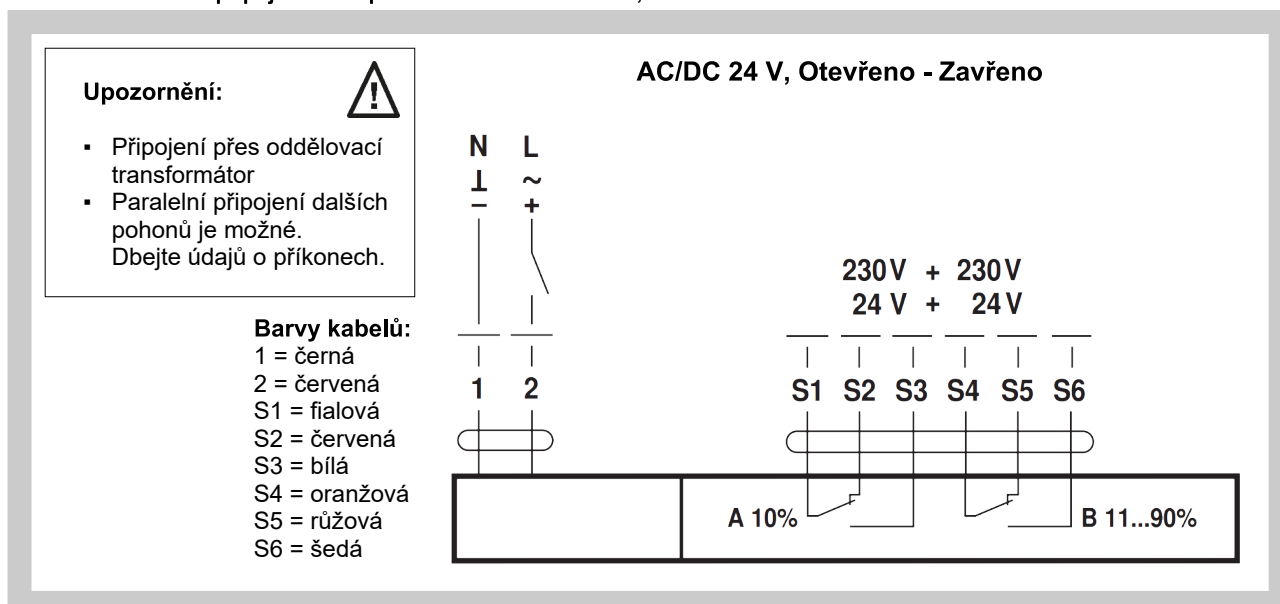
Upozornění:

- Připojení přes oddělovací transformátor
- Paralelní připojení dalších pohonů je možné. Dbejte údajů o příkonech.

AC/DC 24 V, Otevřeno - Zavřeno

N L
⊥ ~
− +

230 V + 230 V
24 V + 24 V

Barvy kabelů:
1 = černá
2 = červená
S1 = fialová
S2 = červená
S3 = bílá
S4 = oranžová
S5 = růžová
S6 = šedá

1 2

S1 S2 S3 S4 S5 S6

A 10%

B 11...90%